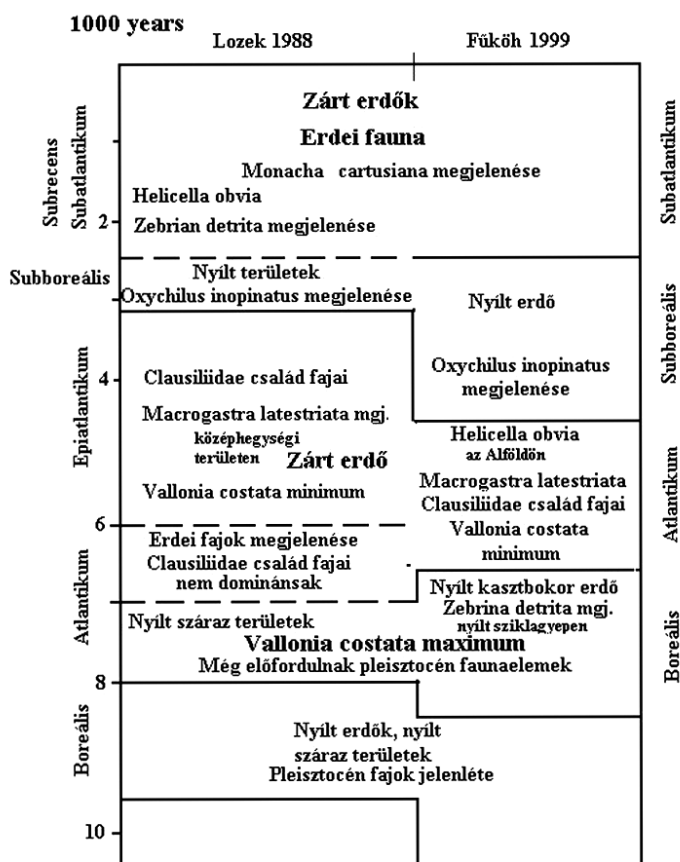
1000 years

Lozek 1988

Fűköh 1999

Subrecens
Subatlantikum

2

Zárt erdők
Erdei fauna
Monacha cartusiana megjelenése
Helicella obvia
Zebrian detrita megjelenése

Subatlantikum

Subboreális

Nyílt területek
Oxychilus inopinatus megjelenése

Nyílt erdő

Oxychilus inopinatus megjelenése

Subboreális

Epiatlantikum

4

Clausiliidae család fajai
Macrogastra latestriata mgj.
középhegységi területen
Zárt erdő
Vallonia costata minimum

Helicella obvia
az Alföldön
Macrogastra latestriata
Clausiliidae család fajai
Vallonia costata minimum

Atlantikum

6

Erdei fajok megjelenése
Clausiliidae család fajai nem dominánsak

Nyílt kasztbokor erdő
Zebrina detrita mgj.
nyílt sziklagyepen

Atlantikum

Nyílt száraz területek
Vallonia costata maximum
Még előfordulnak pleisztocén faunaelemek

Boreális

8

Boreális

Nyílt erdők, nyílt száraz területek
Pleisztocén fajok jelenléte

10